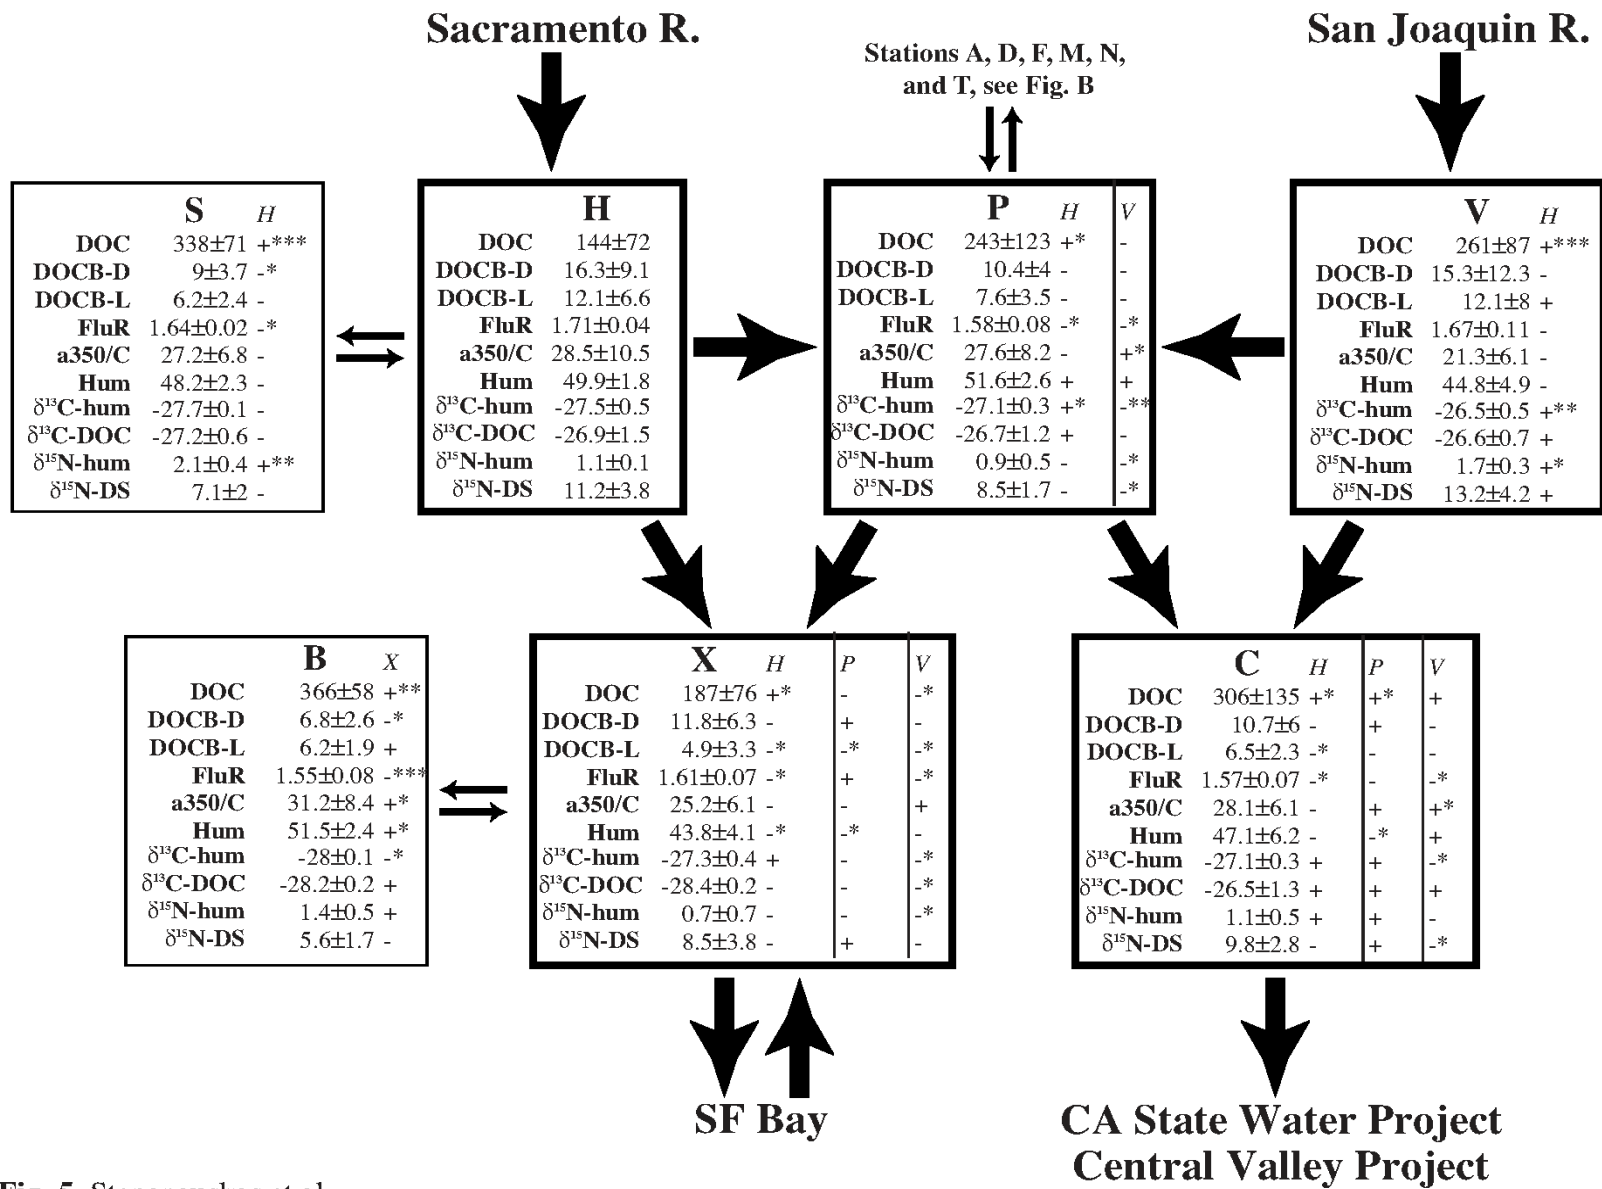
Sacramento R.

Stations A, D, F, M, N, and T, see Fig. B

San Joaquin R.

| S | | H |
|---|---|---|
| DOC | 338±71 | +*** |
| DOCB-D | 9±3.7 | -* |
| DOCB-L | 6.2±2.4 | - |
| FluR | 1.64±0.02 | -* |
| a350/C | 27.2±6.8 | - |
| Hum | 48.2±2.3 | - |
| $\delta^{13}$C-hum | -27.7±0.1 | - |
| $\delta^{13}$C-DOC | -27.2±0.6 | - |
| $\delta^{15}$N-hum | 2.1±0.4 | +** |
| $\delta^{15}$N-DS | 7.1±2 | - |

| H | |
|---|---|
| DOC | 144±72 |
| DOCB-D | 16.3±9.1 |
| DOCB-L | 12.1±6.6 |
| FluR | 1.71±0.04 |
| a350/C | 28.5±10.5 |
| Hum | 49.9±1.8 |
| $\delta^{13}$C-hum | -27.5±0.5 |
| $\delta^{13}$C-DOC | -26.9±1.5 |
| $\delta^{15}$N-hum | 1.1±0.1 |
| $\delta^{15}$N-DS | 11.2±3.8 |

| P | | H | V |
|---|---|---|---|
| DOC | 243±123 | +* | - |
| DOCB-D | 10.4±4 | - | - |
| DOCB-L | 7.6±3.5 | - | - |
| FluR | 1.58±0.08 | -* | -* |
| a350/C | 27.6±8.2 | - | +* |
| Hum | 51.6±2.6 | + | + |
| $\delta^{13}$C-hum | -27.1±0.3 | +* | -** |
| $\delta^{13}$C-DOC | -26.7±1.2 | + | - |
| $\delta^{15}$N-hum | 0.9±0.5 | - | -* |
| $\delta^{15}$N-DS | 8.5±1.7 | - | -* |

| V | | H |
|---|---|---|
| DOC | 261±87 | +*** |
| DOCB-D | 15.3±12.3 | - |
| DOCB-L | 12.1±8 | + |
| FluR | 1.67±0.11 | - |
| a350/C | 21.3±6.1 | - |
| Hum | 44.8±4.9 | - |
| $\delta^{13}$C-hum | -26.5±0.5 | +** |
| $\delta^{13}$C-DOC | -26.6±0.7 | + |
| $\delta^{15}$N-hum | 1.7±0.3 | +* |
| $\delta^{15}$N-DS | 13.2±4.2 | + |

| B | | X |
|---|---|---|
| DOC | 366±58 | +** |
| DOCB-D | 6.8±2.6 | -* |
| DOCB-L | 6.2±1.9 | + |
| FluR | 1.55±0.08 | -*** |
| a350/C | 31.2±8.4 | +* |
| Hum | 51.5±2.4 | +* |
| $\delta^{13}$C-hum | -28±0.1 | -* |
| $\delta^{13}$C-DOC | -28.2±0.2 | + |
| $\delta^{15}$N-hum | 1.4±0.5 | + |
| $\delta^{15}$N-DS | 5.6±1.7 | - |

| X | | H | P | V |
|---|---|---|---|---|
| DOC | 187±76 | +* | - | -* |
| DOCB-D | 11.8±6.3 | - | + | - |
| DOCB-L | 4.9±3.3 | -* | -* | -* |
| FluR | 1.61±0.07 | -* | + | -* |
| a350/C | 25.2±6.1 | - | - | + |
| Hum | 43.8±4.1 | -* | -* | - |
| $\delta^{13}$C-hum | -27.3±0.4 | + | - | -* |
| $\delta^{13}$C-DOC | -28.4±0.2 | - | - | -* |
| $\delta^{15}$N-hum | 0.7±0.7 | - | - | -* |
| $\delta^{15}$N-DS | 8.5±3.8 | - | + | - |

| C | | H | P | V |
|---|---|---|---|---|
| DOC | 306±135 | +* | +* | + |
| DOCB-D | 10.7±6 | - | + | - |
| DOCB-L | 6.5±2.3 | -* | - | - |
| FluR | 1.57±0.07 | -* | - | -* |
| a350/C | 28.1±6.1 | - | + | +* |
| Hum | 47.1±6.2 | - | -* | + |
| $\delta^{13}$C-hum | -27.1±0.3 | + | + | -* |
| $\delta^{13}$C-DOC | -26.5±1.3 | + | + | + |
| $\delta^{15}$N-hum | 1.1±0.5 | + | + | - |
| $\delta^{15}$N-DS | 9.8±2.8 | - | + | -* |

SF Bay

CA State Water Project
Central Valley Project

Fig. 5. Stepanauskas et al.